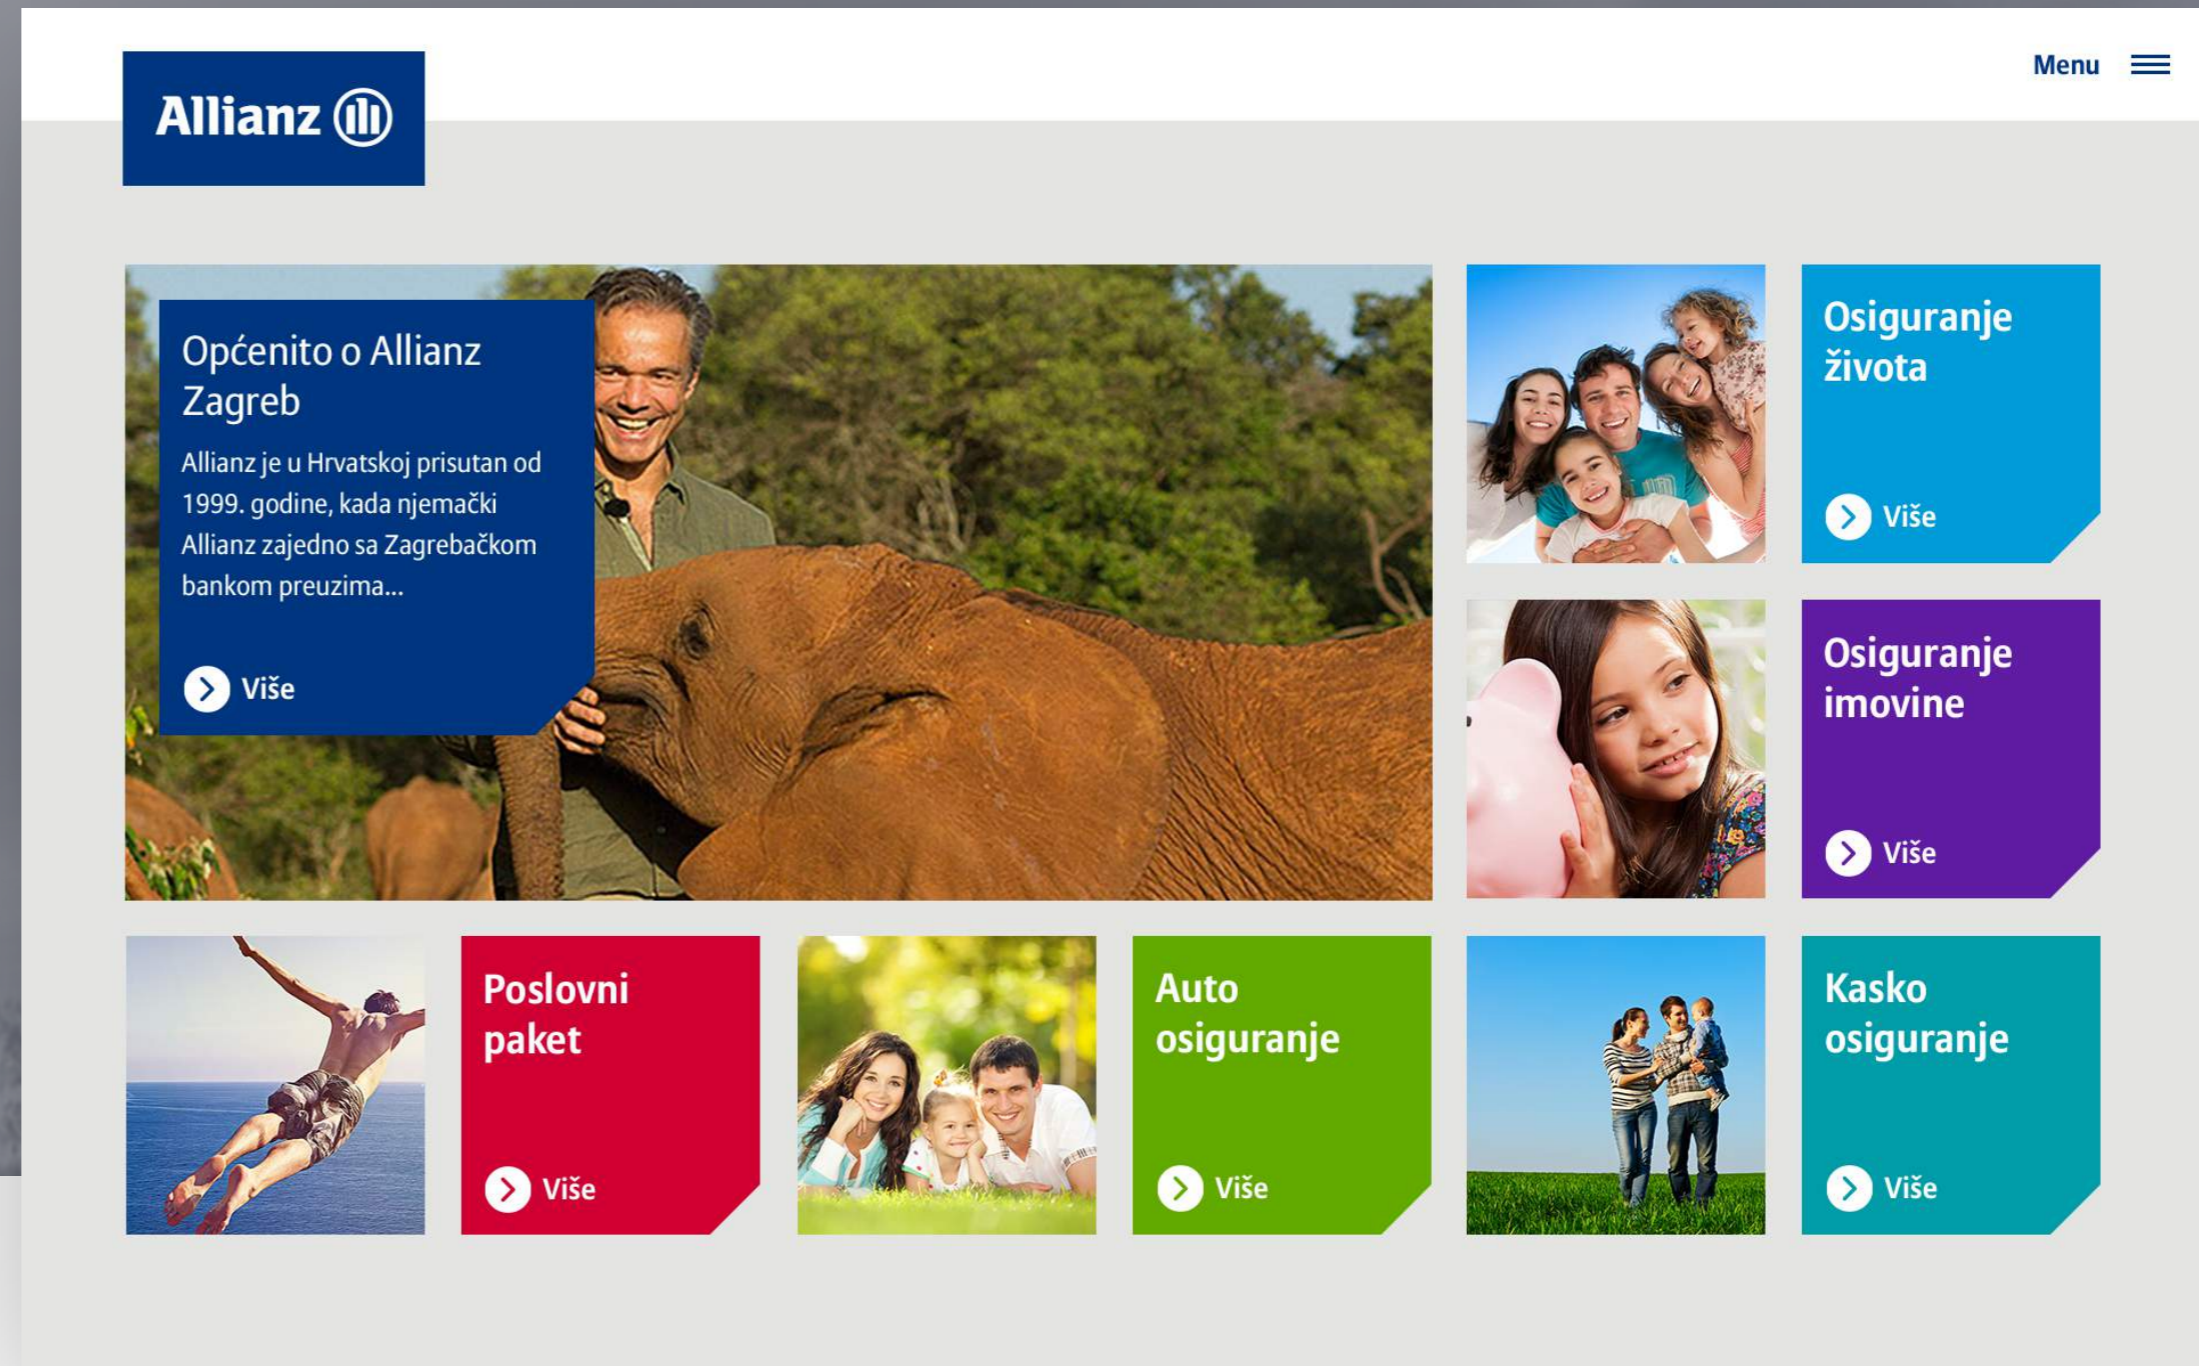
Allianz

Menu

Općenito o Allianz Zagreb

Allianz je u Hrvatskoj prisutan od 1999. godine, kada njemački Allianz zajedno sa Zagrebačkom bankom preuzima...

Više

Osiguranje života

Više

Osiguranje imovine

Više

Poslovni paket

Više

Auto osiguranje

Više

Kasko osiguranje

Više